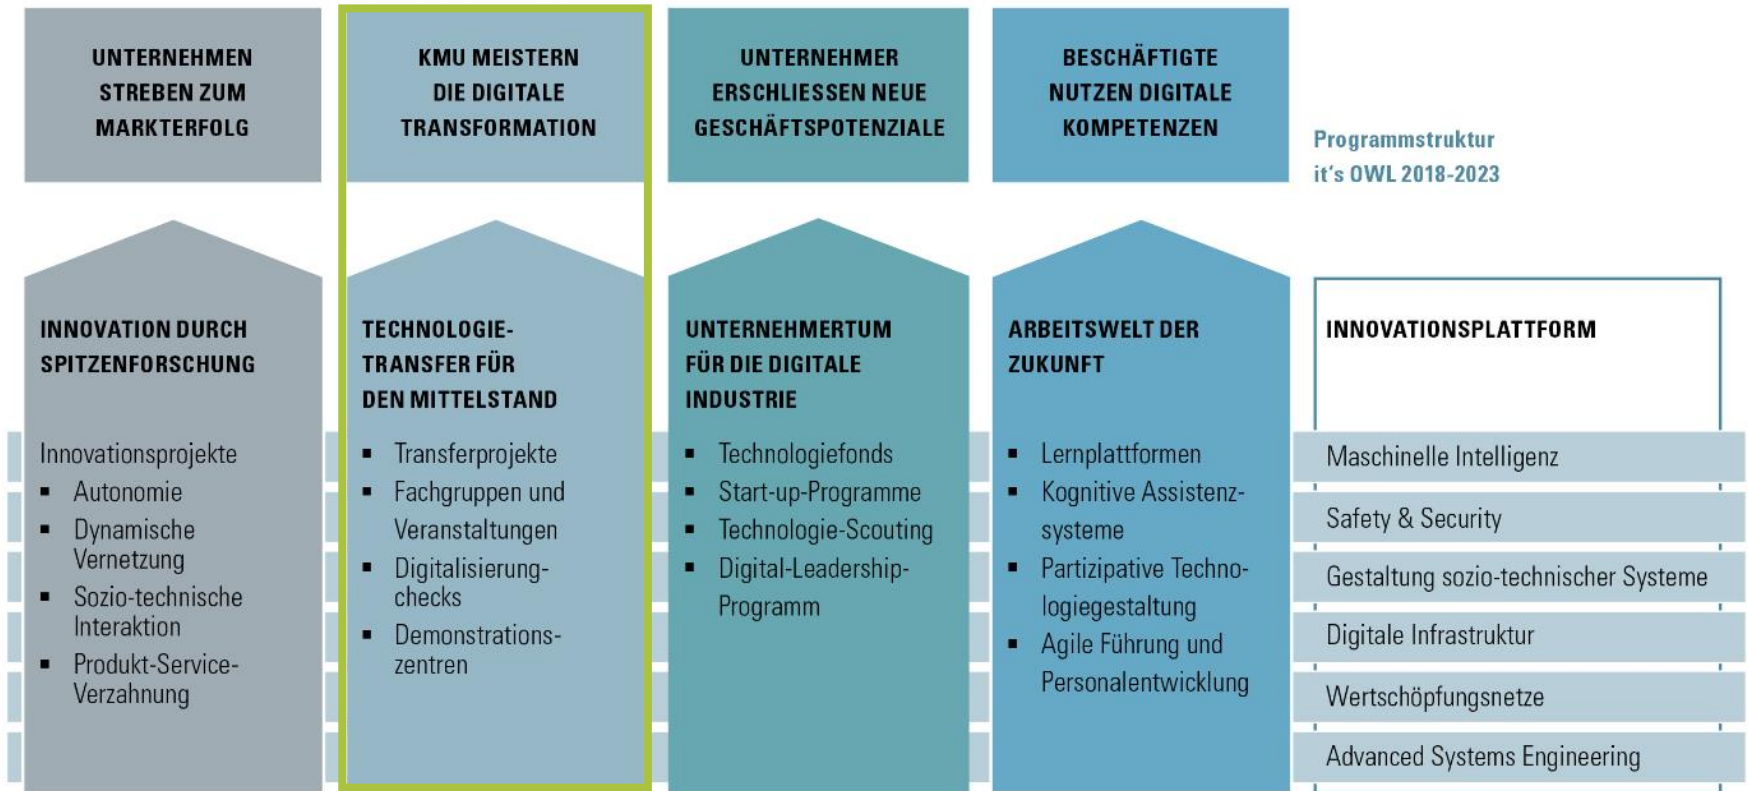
UNTERNEHMEN STREBEN ZUM MARKTERFOLG

KMU MEISTERN DIE DIGITALE TRANSFORMATION

UNTERNEHMER ERSCHLIESSEN NEUE GESCHÄFTSPOTENZIALE

BESCHÄFTIGTE NUTZEN DIGITALE KOMPETENZEN

Programmstruktur it's OWL 2018-2023

INNOVATION DURCH SPITZENFORSCHUNG

Innovationsprojekte
- Autonomie
- Dynamische Vernetzung
- Sozio-technische Interaktion
- Produkt-Service-Verzahnung

TECHNOLOGIE-TRANSFER FÜR DEN MITTELSTAND

- Transferprojekte
- Fachgruppen und Veranstaltungen
- Digitalisierung-checks
- Demonstrations-zentren

UNTERNEHMERTUM FÜR DIE DIGITALE INDUSTRIE

- Technologiefonds
- Start-up-Programme
- Technologie-Scouting
- Digital-Leadership-Programm

ARBEITSWELT DER ZUKUNFT

- Lernplattformen
- Kognitive Assistenz-systeme
- Partizipative Techno-logiegestaltung
- Agile Führung und Personalentwicklung

INNOVATIONSPLATTFORM

Maschinelle Intelligenz

Safety & Security

Gestaltung sozio-technischer Systeme

Digitale Infrastruktur

Wertschöpfungsnetze

Advanced Systems Engineering